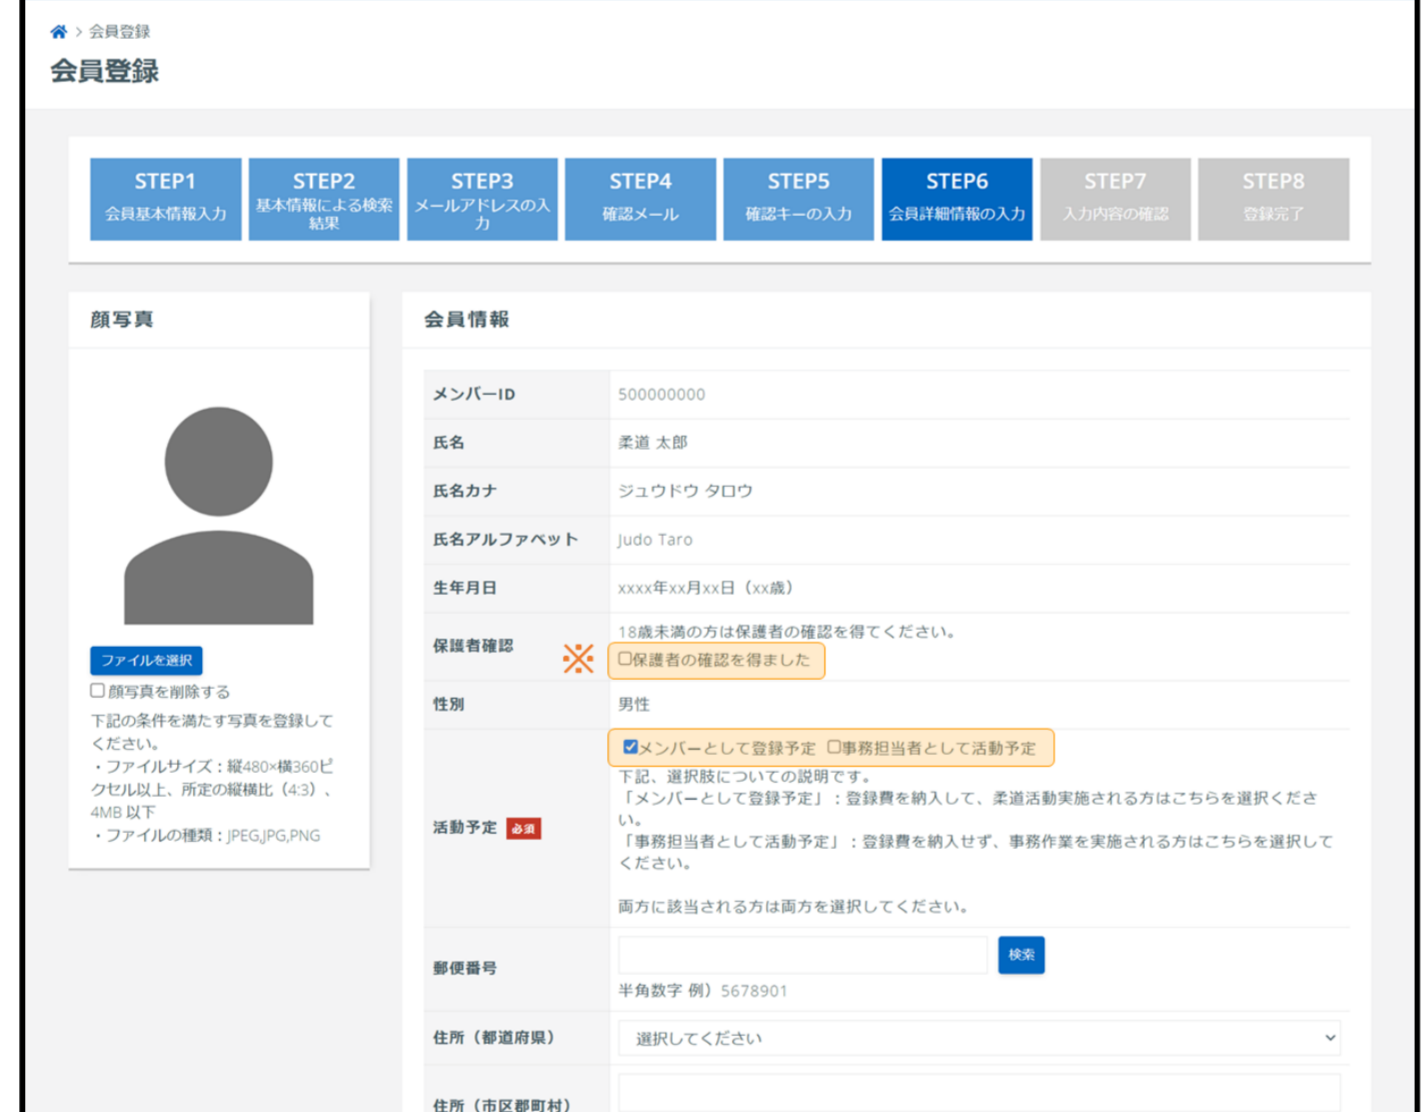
> 会員登録

会員登録

STEP1
会員基本情報入力

STEP2
基本情報による検索結果

STEP3
メールアドレスの入力

STEP4
確認メール

STEP5
確認キーの入力

STEP6
会員詳細情報の入力

STEP7
入力内容の確認

STEP8
登録完了

顔写真

ファイルを選択
□顔写真を削除する
下記の条件を満たす写真を登録してください。
・ファイルサイズ：縦480×横360ピクセル以上、所定の縦横比（4:3）、4MB 以下
・ファイルの種類：JPEG,JPG,PNG

会員情報

| | |
|---|---|
| メンバーID | 500000000 |
| 氏名 | 柔道 太郎 |
| 氏名カナ | ジュウドウ タロウ |
| 氏名アルファベット | Judo Taro |
| 生年月日 | xxxx年xx月xx日（xx歳） |
| 保護者確認 | 18歳未満の方は保護者の確認を得てください。 ※ □保護者の確認を得ました |
| 性別 | 男性 |
| 活動予定 必須 | ☑メンバーとして登録予定 □事務担当者として活動予定 下記、選択肢についての説明です。「メンバーとして登録予定」：登録費を納入して、柔道活動実施される方はこちらを選択ください。「事務担当者として活動予定」：登録費を納入せず、事務作業を実施される方はこちらを選択してください。 両方に該当される方は両方を選択してください。 |
| 郵便番号 | 検索 半角数字 例）5678901 |
| 住所（都道府県） | 選択してください |
| 住所（市区郡町村） | |